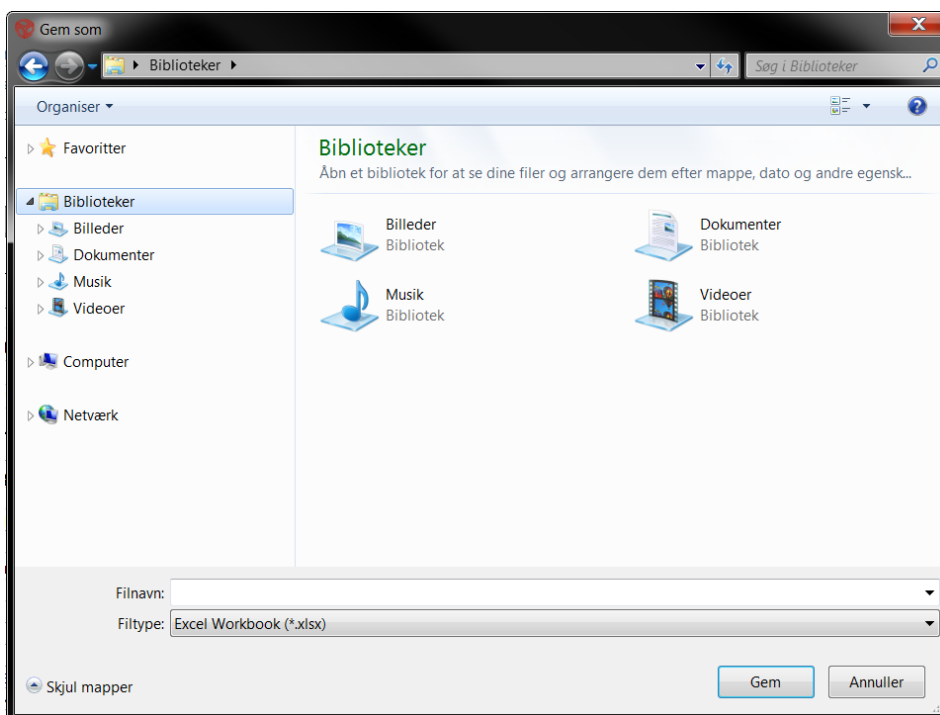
Gem som

Biblioteker

Søg i Biblioteker

Organiser

Favoritter

Biblioteker

Billeder

Dokumenter

Musik

Videoer

Computer

Netværk

Biblioteker

Åbn et bibliotek for at se dine filer og arrangere dem efter mappe, dato og andre egensk...

Billeder
Bibliotek

Dokumenter
Bibliotek

Musik
Bibliotek

Videoer
Bibliotek

Filnavn:

Filtype: Excel Workbook (*.xlsx)

Skjul mapper

Gem

Annuller